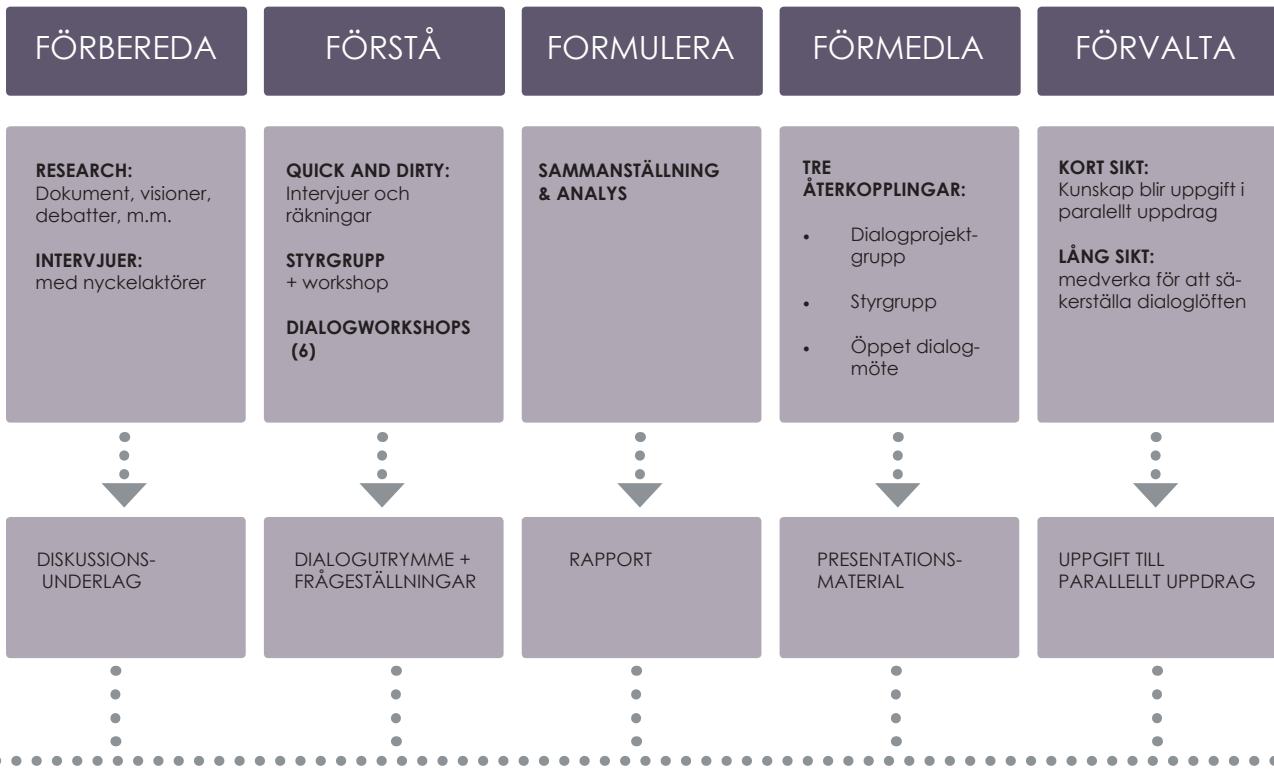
FÖRBEREDA

RESEARCH:
Dokument, visioner, debatter, m.m.

INTERVJUER:
med nyckelaktörer

DISKUSSIONSUNDERLAG

FÖRSTÅ

QUICK AND DIRTY:
Intervjuer och räkningar

STYRGRUPP
+ workshop

DIALOGWORKSHOPS (6)

DIALOGUTRYMME + FRÅGESTÄLLNINGAR

FORMULERA

SAMMANSTÄLLNING & ANALYS

RAPPORT

FÖRMEDLA

TRE ÅTERKOPPLINGAR:

• Dialogprojektgrupp
• Styrgrupp
• Öppet dialogmöte

PRESENTATIONSMATERIAL

FÖRVALTA

KORT SIKT:
Kunskap blir uppgift i paralellt uppdrag

LÅNG SIKT:
medverka för att säkerställa dialoglöften

UPPGIFT TILL PARALELLT UPPDRAG